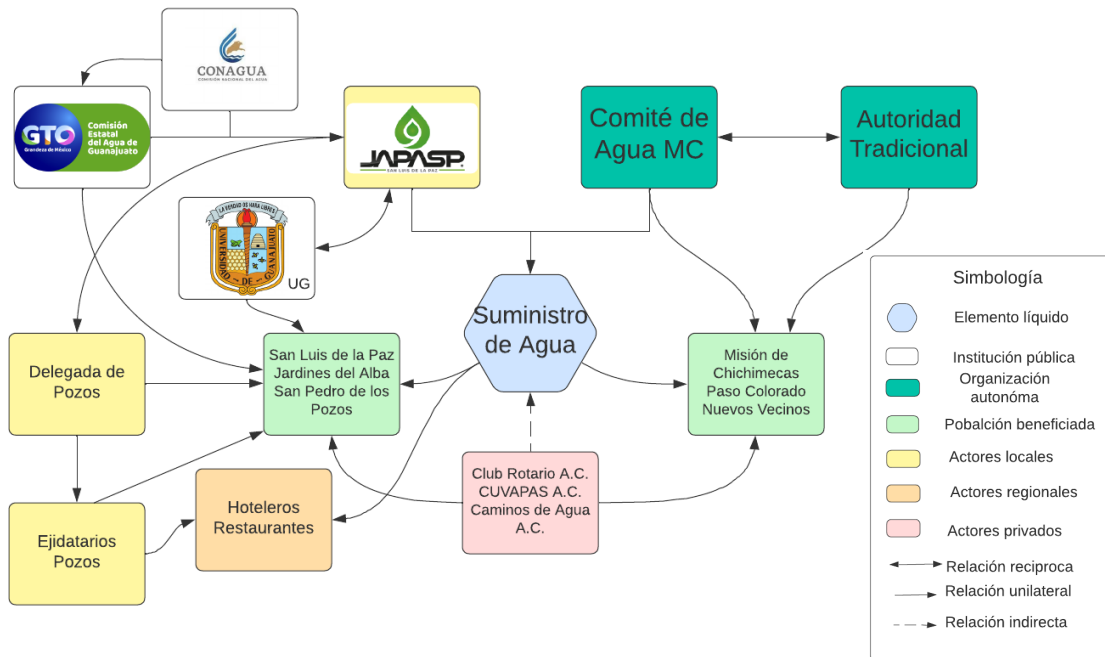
CONAGUA
COMISIÓN NACIONAL DEL AGUA

GTO
Grandeza de México
Comisión Estatal del Agua de Guanajuato

JAPASP
SAN LUIS DE LA PAZ

Comité de Agua MC

Autoridad Tradicional

LA VERDAD OS HARÁ LIBRES
UNIVERSIDAD DE GUANAJUATO
UG

Suministro de Agua

Delegada de Pozos

San Luis de la Paz
Jardines del Alba
San Pedro de los Pozos

Misión de Chichimecas
Paso Colorado
Nuevos Vecinos

Ejidatarios
Pozos

Hoteleros
Restaurantes

Club Rotario A.C.
CUVAPAS A.C.
Caminos de Agua A.C.

Simbología
Elemento líquido
Institución pública
Organización autonóma
Pobalción beneficiada
Actores locales
Actores regionales
Actores privados
Relación reciproca
Relación unilateral
Relación indirecta